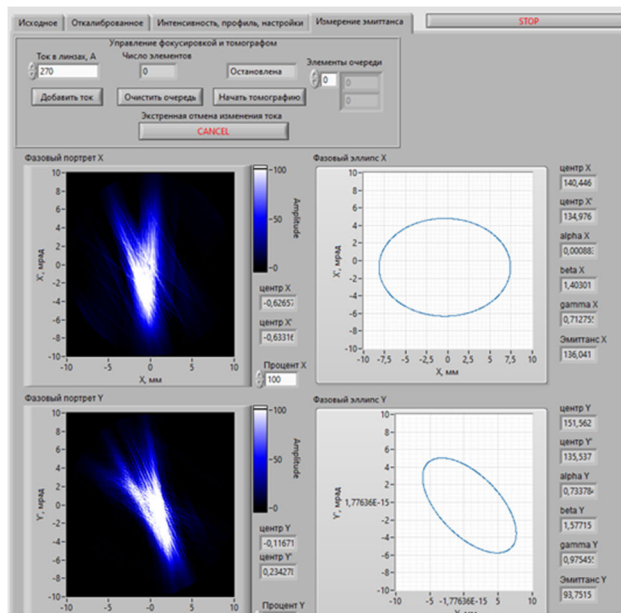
Исходное | Откалиброванное | Интенсивность, профиль, настройки | Измерение эмиттанса

STOP

Управление фокусировкой и томографом

Ток в линзах, А
270

Число элементов
0

Остановлена

Элементы очереди
0
0
0

Добавить ток

Очистить очередь

Начать томографию

Экстренная отмена изменения тока

CANCEL

Фазовый портрет X

X', мрад

X, мм

Amplitude

100
75
50
25
0

центр X
-0,62657

центр X'
-0,63316

Процент X
100

Фазовый эллипс X

X', мрад

X, мм

центр X
140,446

центр X'
134,976

alpha X
0,00088

beta X
1,40301

gamma X
0,71275

Эмиттанс X
136,041

Фазовый портрет Y

Y', мрад

Amplitude

100
75
50
25
0

центр Y
-0,11671

центр Y'
0,23427

Процент Y

Фазовый эллипс Y

Y', мрад

1,77636E-15

-1,77636E-15

центр Y
151,562

центр Y'
135,537

alpha Y
0,73378

beta Y
1,57715

gamma Y
0,97545

Эмиттанс Y
93,7515